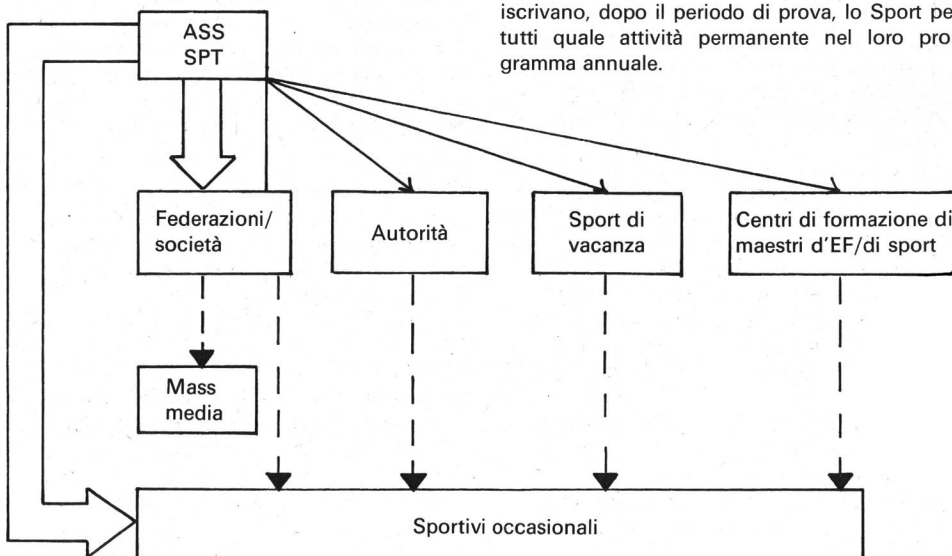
iscrivano, dopo il periodo di prova, lo Sport pe tutti quale attività permanente nel loro programma annuale.

ASS SPT

Federazioni/ società

Autorità

Sport di vacanza

Centri di formazione di maestri d'EF/di sport

Mass media

Sportivi occasionali